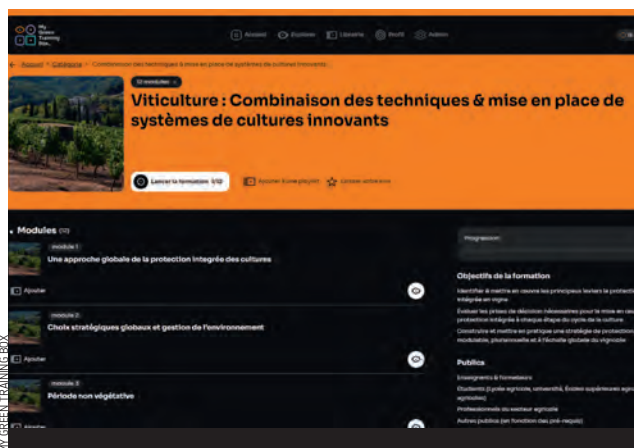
My Green Training Box

Accueil Explorer Librairie Profil Admin

← Accueil > Catalogue > Combinaison des techniques & mise en place de systèmes de cultures innovants

10 modules

Viticulture : Combinaison des techniques & mise en place de systèmes de cultures innovants

Lancer la formation 1/10

Ajouter à une playlist

Laisser un avis

Modules (10)

module 1
Une approche globale de la protection intégrée des cultures
Ajouter

module 2
Choix stratégiques globaux et gestion de l'environnement
Ajouter

module 3
Période non végétative

Progression

Objectifs de la formation

Identifier & mettre en oeuvre les principaux leviers la protection intégrée en vigne

Évaluer les prises de décision nécessaires pour la mise en œuvre protection intégrée à chaque étape du cycle de la culture

Construire et mettre en pratique une stratégie de protection modulable, plurianuelle et à l'échelle globale du vignoble

Publics

Enseignants & formateurs

Étudiants (Lycée agricole, université, Écoles supérieures agro agricoles)

Professionnels du secteur agricole

Autres publics (en fonction des pré-requis)

MY GREEN TRAINING BOX